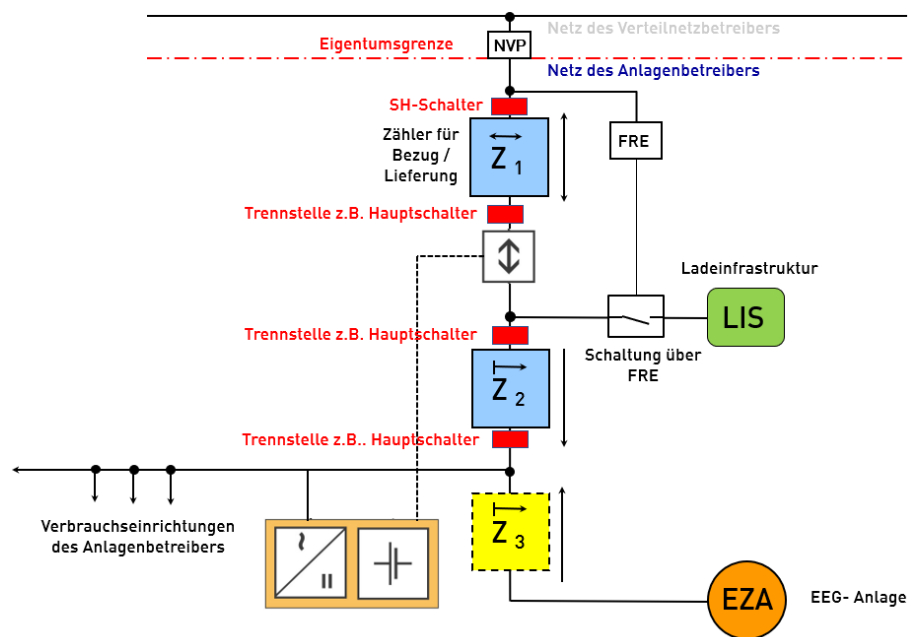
Netz des Verteilnetzbetreibers
Eigentumsgrenze
NVP
Netz des Anlagenbetreibers
SH-Schalter
Zähler für Bezug / Lieferung
$Z_1$
FRE
Trennstelle z.B. Hauptschalter
Ladeinfrastruktur
LIS
Trennstelle z.B. Hauptschalter
Schaltung über FRE
$Z_2$
Trennstelle z.B.. Hauptschalter
Verbrauchseinrichtungen des Anlagenbetreibers
$Z_3$
EZA
EEG- Anlage